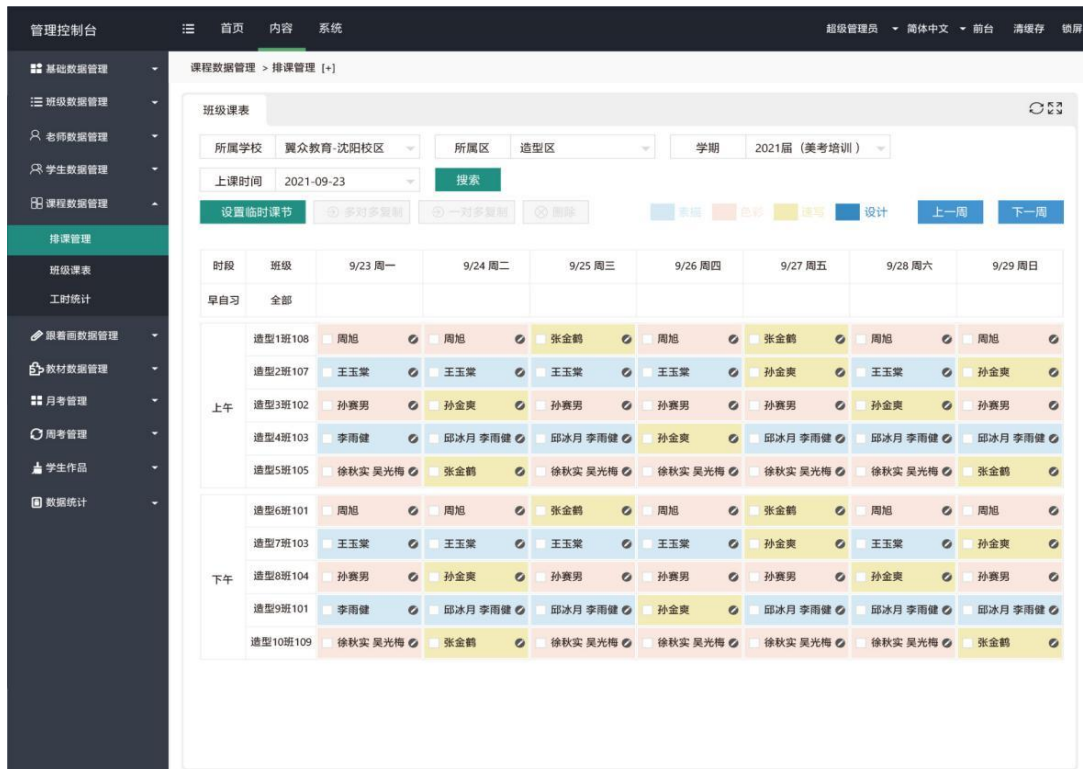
管理控制台 首页 内容 系统 超级管理员 简体中文 前台 清缓存 锁屏

基础数据管理
班级数据管理
老师数据管理
学生数据管理
课程数据管理
排课管理
班级课表
工时统计
跟着画数据管理
教材数据管理
月考管理
周考管理
学生作品
数据统计

课程数据管理 > 排课管理 [+]

班级课表

所属学校 翼众教育-沈阳校区 所属区 造型区 学期 2021届（美考培训）
上课时间 2021-09-23 搜索

设置临时课节 多对多复制 一对多复制 删除 素描 色彩 速写 设计 上一周 下一周

| 时段 | 班级 | 9/23 周一 | 9/24 周二 | 9/25 周三 | 9/26 周四 | 9/27 周五 | 9/28 周六 | 9/29 周日 |
|---|---|---|---|---|---|---|---|---|
| 早自习 | 全部 | | | | | | | |
| 上午 | 造型1班108 | 周旭 | 周旭 | 张金鹤 | 周旭 | 张金鹤 | 周旭 | 周旭 |
| | 造型2班107 | 王玉棠 | 王玉棠 | 王玉棠 | 王玉棠 | 孙金爽 | 王玉棠 | 孙金爽 |
| | 造型3班102 | 孙赛男 | 孙金爽 | 孙赛男 | 孙赛男 | 孙赛男 | 孙金爽 | 孙赛男 |
| | 造型4班103 | 李雨健 | 邱冰月 李雨健 | 邱冰月 李雨健 | 孙金爽 | 邱冰月 李雨健 | 邱冰月 李雨健 | 邱冰月 李雨健 |
| | 造型5班105 | 徐秋实 吴光梅 | 张金鹤 | 徐秋实 吴光梅 | 徐秋实 吴光梅 | 徐秋实 吴光梅 | 徐秋实 吴光梅 | 张金鹤 |
| 下午 | 造型6班101 | 周旭 | 周旭 | 张金鹤 | 周旭 | 张金鹤 | 周旭 | 周旭 |
| | 造型7班103 | 王玉棠 | 王玉棠 | 王玉棠 | 王玉棠 | 孙金爽 | 王玉棠 | 孙金爽 |
| | 造型8班104 | 孙赛男 | 孙金爽 | 孙赛男 | 孙赛男 | 孙赛男 | 孙金爽 | 孙赛男 |
| | 造型9班101 | 李雨健 | 邱冰月 李雨健 | 邱冰月 李雨健 | 孙金爽 | 邱冰月 李雨健 | 邱冰月 李雨健 | 邱冰月 李雨健 |
| | 造型10班109 | 徐秋实 吴光梅 | 张金鹤 | 徐秋实 吴光梅 | 徐秋实 吴光梅 | 徐秋实 吴光梅 | 徐秋实 吴光梅 | 张金鹤 |